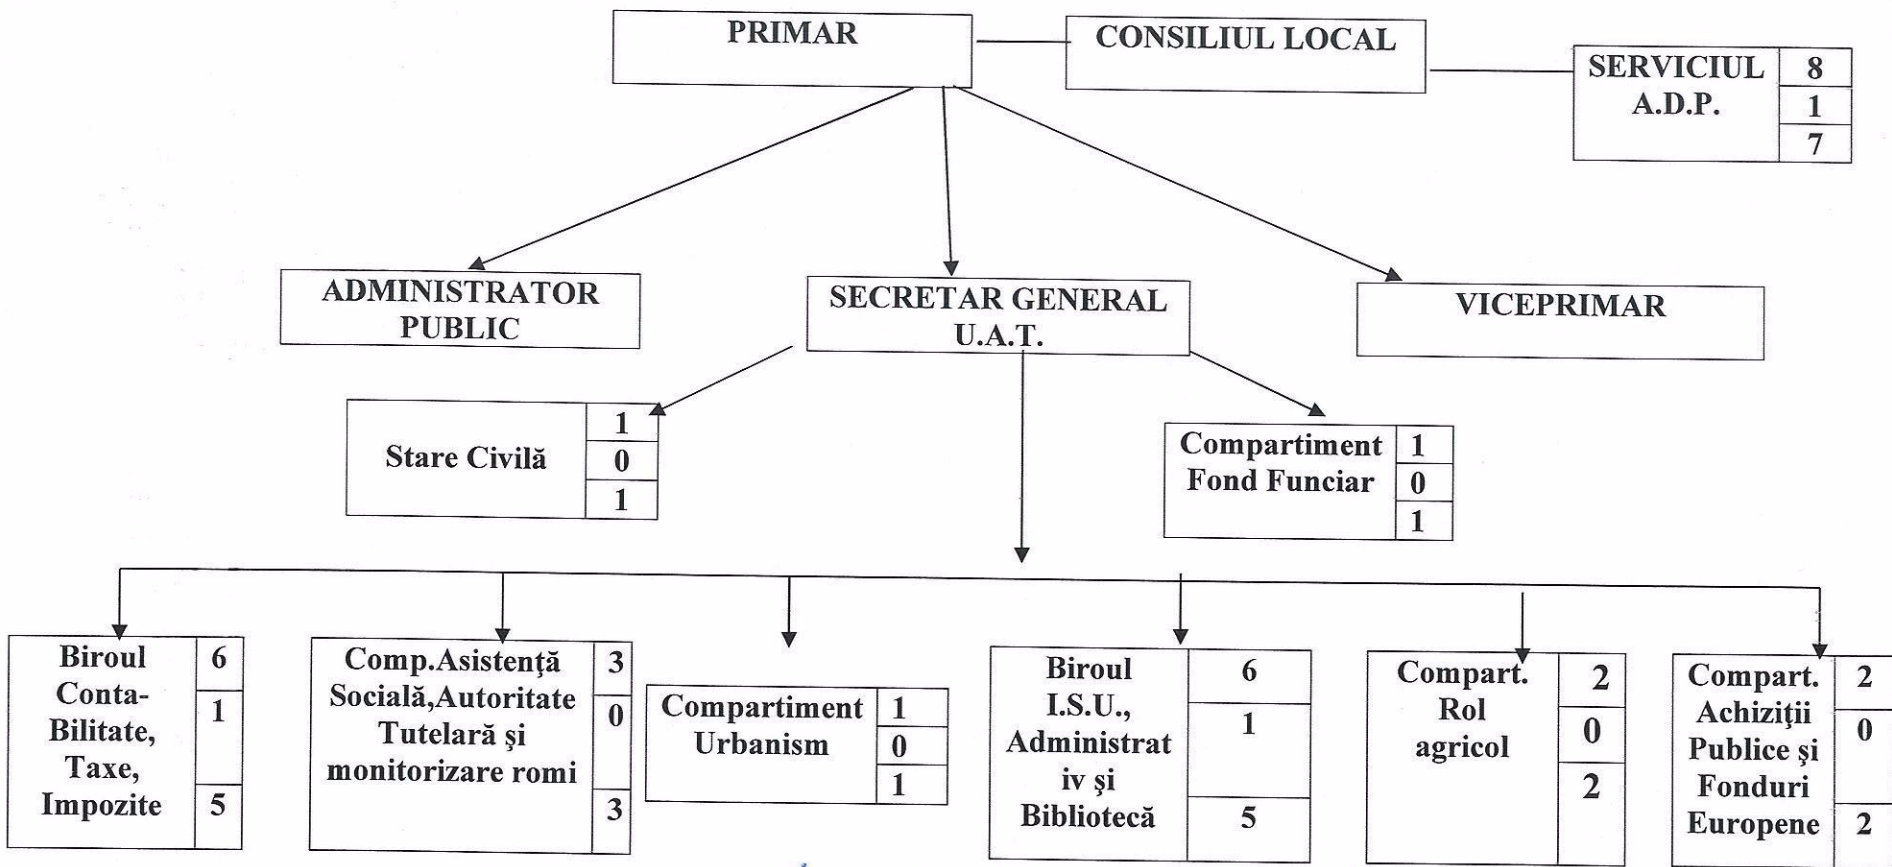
PRIMAR

CONSILIUL LOCAL

SERVICIUL A.D.P.
8
1
7

ADMINISTRATOR PUBLIC

SECRETAR GENERAL U.A.T.

VICEPRIMAR

Stare Civilă
1
0
1

Compartiment Fond Funciar
1
0
1

Biroul Conta-Bilitate, Taxe, Impozite
6
1
5

Comp.Asistenţă Socială,Autoritate Tutelară şi monitorizare romi
3
0
3

Compartiment Urbanism
1
0
1

Biroul I.S.U., Administrativ şi Bibliotecă
6
1
5

Compart. Rol agricol
2
0
2

Compart. Achiziţii Publice şi Fonduri Europene
2
0
2